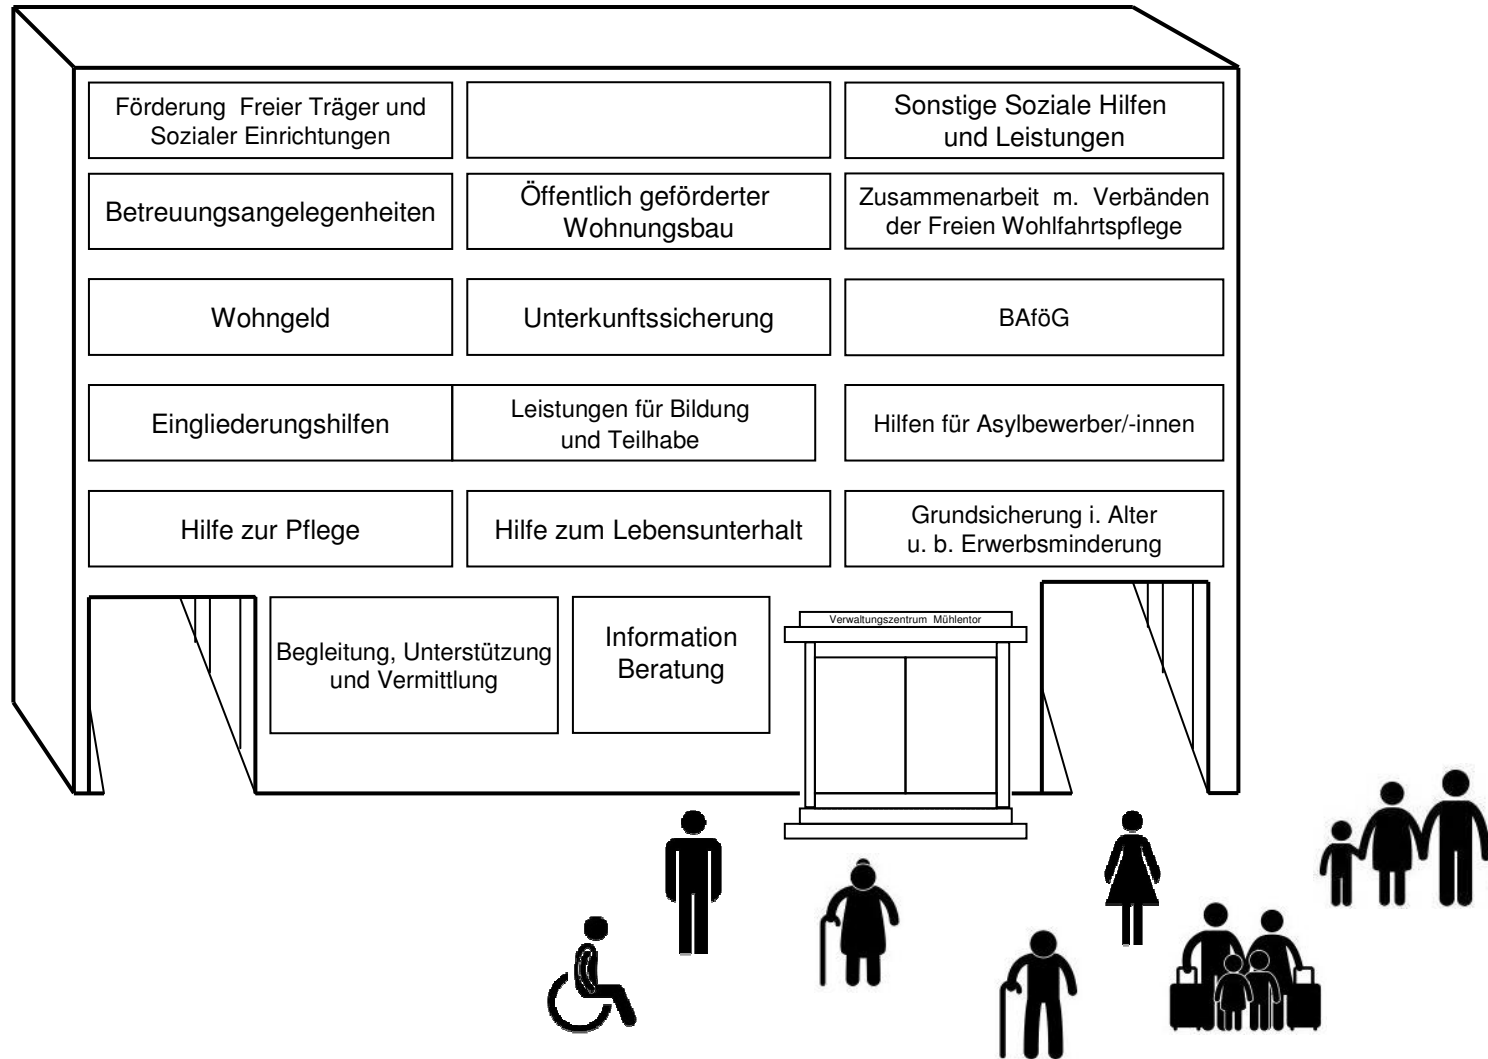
Förderung Freier Träger und Sozialer Einrichtungen

Sonstige Soziale Hilfen und Leistungen

Betreuungsangelegenheiten

Öffentlich geförderter Wohnungsbau

Zusammenarbeit m. Verbänden der Freien Wohlfahrtspflege

Wohngeld

Unterkunftssicherung

BAföG

Eingliederungshilfen

Leistungen für Bildung und Teilhabe

Hilfen für Asylbewerber/-innen

Hilfe zur Pflege

Hilfe zum Lebensunterhalt

Grundsicherung i. Alter u. b. Erwerbsminderung

Begleitung, Unterstützung und Vermittlung

Information Beratung

Verwaltungszentrum Mühlentor